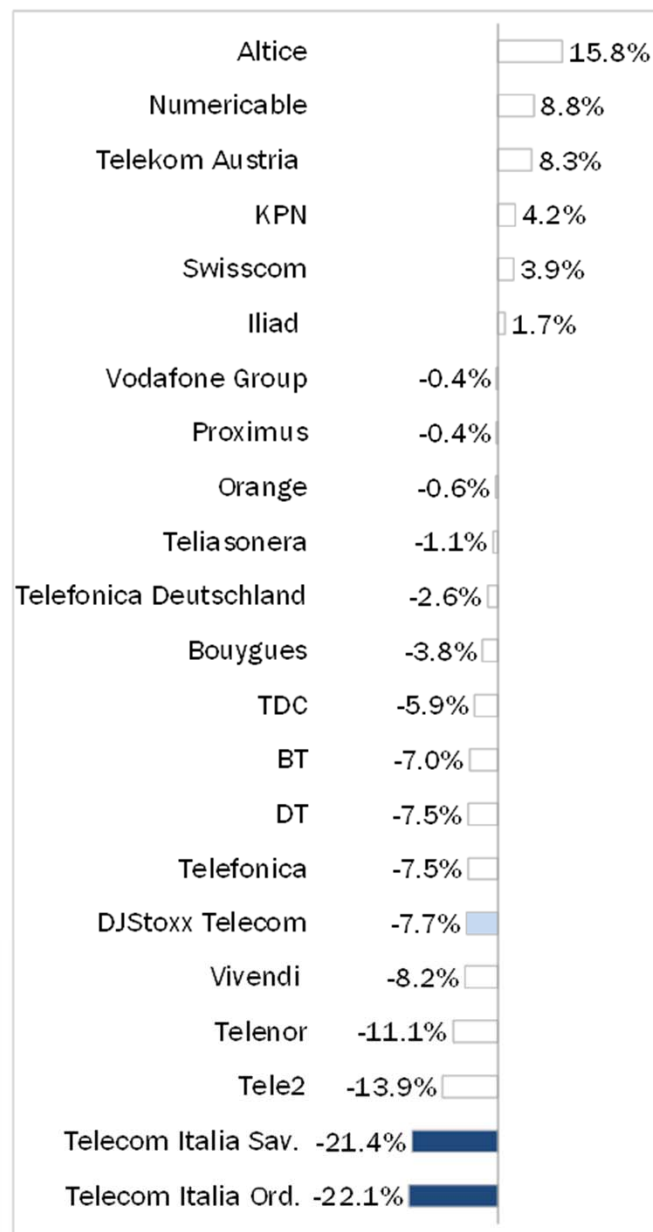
| | |
|---|---|
| Altice | 15.8% |
| Numericable | 8.8% |
| Telekom Austria | 8.3% |
| KPN | 4.2% |
| Swisscom | 3.9% |
| Iliad | 1.7% |
| Vodafone Group | -0.4% |
| Proximus | -0.4% |
| Orange | -0.6% |
| Teliasonera | -1.1% |
| Telefonica Deutschland | -2.6% |
| Bouygues | -3.8% |
| TDC | -5.9% |
| BT | -7.0% |
| DT | -7.5% |
| Telefonica | -7.5% |
| DJStoxx Telecom | -7.7% |
| Vivendi | -8.2% |
| Telenor | -11.1% |
| Tele2 | -13.9% |
| Telecom Italia Sav. | -21.4% |
| Telecom Italia Ord. | -22.1% |